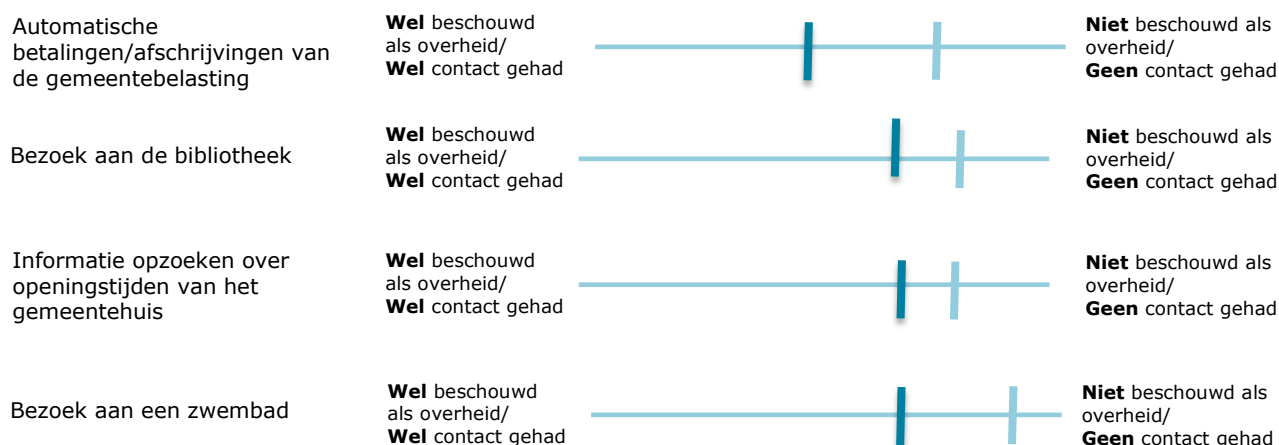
Automatische betalingen/afschrijvingen van de gemeentebelasting

**Wel** beschouwd als overheid/ **Wel** contact gehad

**Niet** beschouwd als overheid/ **Geen** contact gehad

Bezoek aan de bibliotheek

**Wel** beschouwd als overheid/ **Wel** contact gehad

**Niet** beschouwd als overheid/ **Geen** contact gehad

Informatie opzoeken over openingstijden van het gemeentehuis

**Wel** beschouwd als overheid/ **Wel** contact gehad

**Niet** beschouwd als overheid/ **Geen** contact gehad

Bezoek aan een zwembad

**Wel** beschouwd als overheid/ **Wel** contact gehad

**Niet** beschouwd als overheid/ **Geen** contact gehad